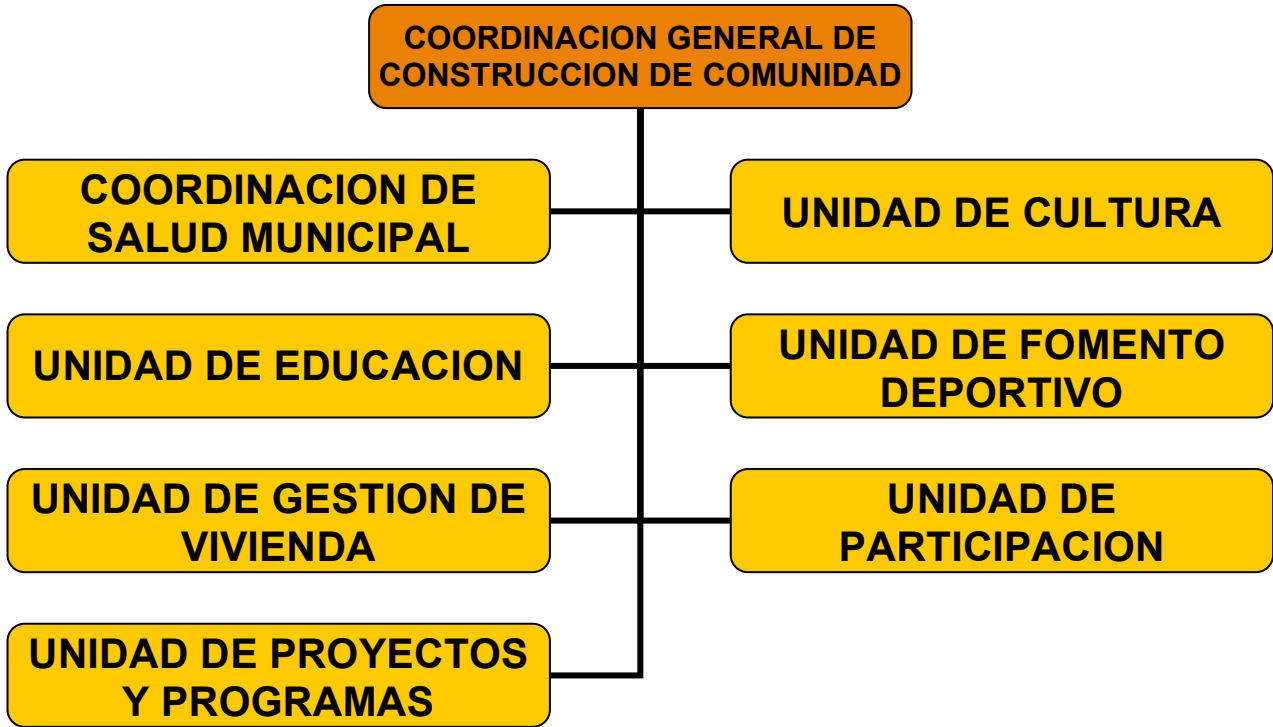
COORDINACION GENERAL DE CONSTRUCCION DE COMUNIDAD

COORDINACION DE SALUD MUNICIPAL

UNIDAD DE CULTURA

UNIDAD DE EDUCACION

UNIDAD DE FOMENTO DEPORTIVO

UNIDAD DE GESTION DE VIVIENDA

UNIDAD DE PARTICIPACION

UNIDAD DE PROYECTOS Y PROGRAMAS